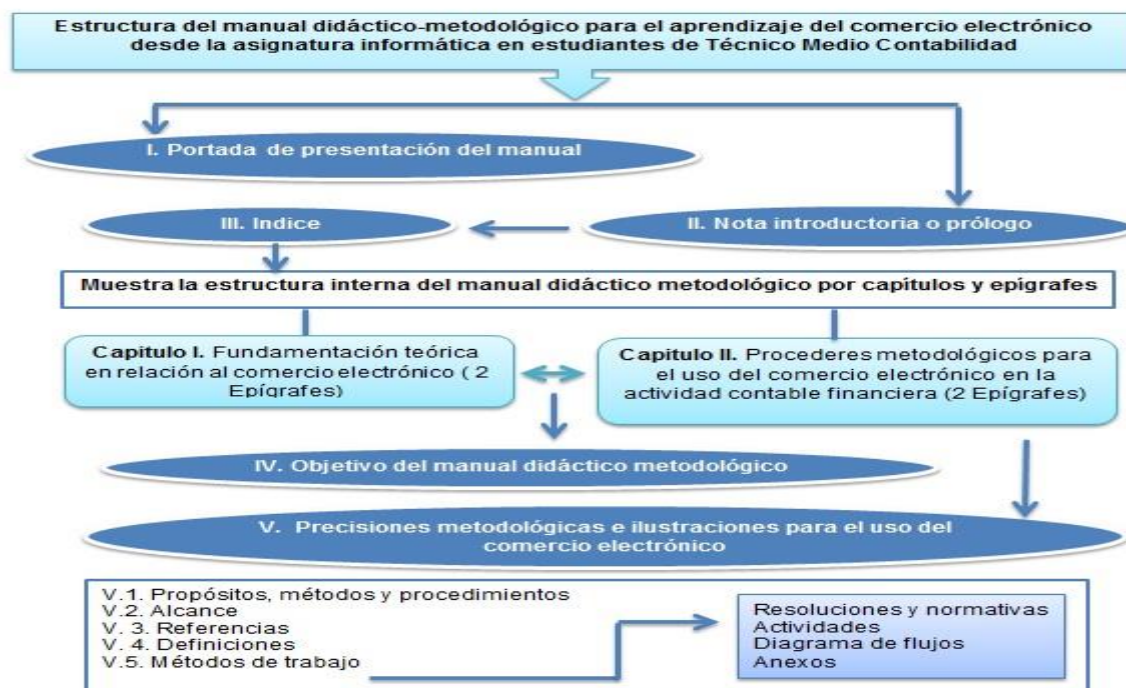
Estructura del manual didáctico-metodológico para el aprendizaje del comercio electrónico desde la asignatura informática en estudiantes de Técnico Medio Contabilidad

I. Portada de presentación del manual

II. Nota introductoria o prólogo

III. Indice

Muestra la estructura interna del manual didáctico metodológico por capítulos y epígrafes

Capitulo I. Fundamentación teórica en relación al comercio electrónico ( 2 Epígrafes)

Capitulo II. Procederes metodológicos para el uso del comercio electrónico en la actividad contable financiera (2 Epígrafes)

IV. Objetivo del manual didáctico metodológico

V. Precisiones metodológicas e ilustraciones para el uso del comercio electrónico

V.1. Propósitos, métodos y procedimientos
V.2. Alcance
V. 3. Referencias
V. 4. Definiciones
V.5. Métodos de trabajo

Resoluciones y normativas
Actividades
Diagrama de flujos
Anexos